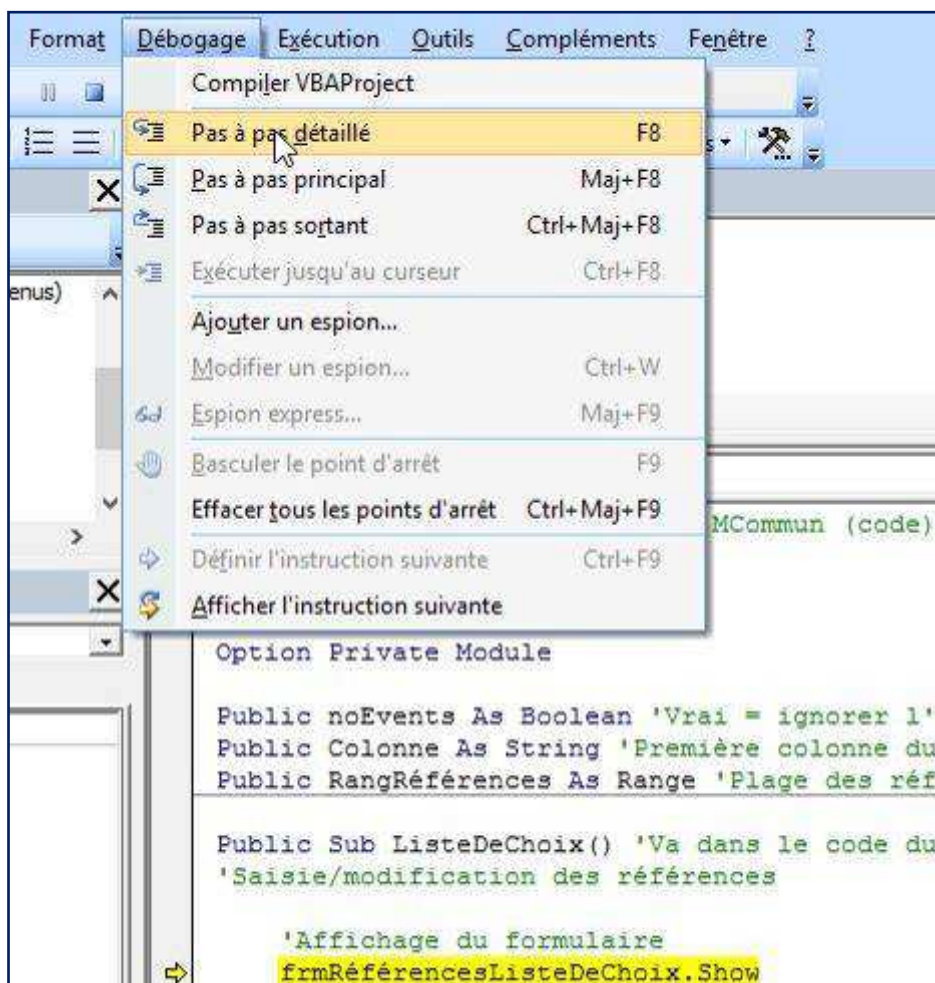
Format Débogage Exécution Outils Compléments Fenêtre ?

Compiler VBAProject
Pas à pas détaillé F8
Pas à pas principal Maj+F8
Pas à pas sortant Ctrl+Maj+F8
Exécuter jusqu'au curseur Ctrl+F8
Ajouter un espion...
Modifier un espion... Ctrl+W
Espion express... Maj+F9
Basculer le point d'arrêt F9
Effacer tous les points d'arrêt Ctrl+Maj+F9
Définir l'instruction suivante Ctrl+F9
Afficher l'instruction suivante

enus)

MCommun (code)

Option Private Module

Public noEvents As Boolean 'Vrai = ignorer l'
Public Colonne As String 'Première colonne du
Public RangRéférences As Range 'Plage des réf

Public Sub ListeDeChoix() 'Va dans le code du
'Saisie/modification des références

'Affichage du formulaire
frmRéférencesListeDeChoix.Show